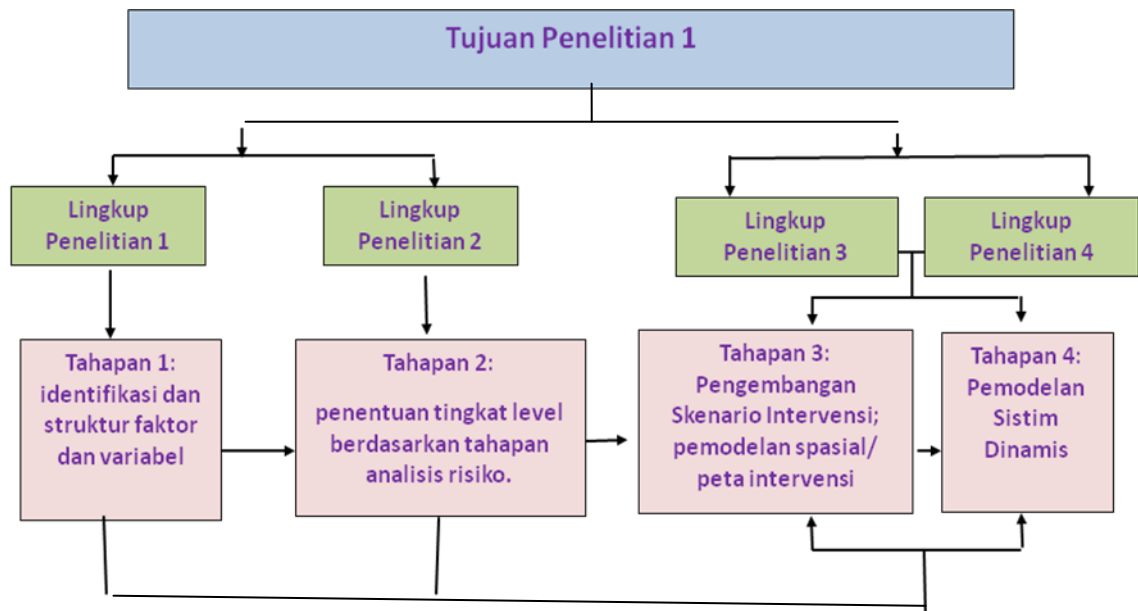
Tujuan Penelitian 1

Lingkup Penelitian 1

Lingkup Penelitian 2

Lingkup Penelitian 3

Lingkup Penelitian 4

Tahapan 1: identifikasi dan struktur faktor dan variabel

Tahapan 2: penentuan tingkat level berdasarkan tahapan analisis risiko.

Tahapan 3: Pengembangan Skenario Intervensi; pemodelan spasial/ peta intervensi

Tahapan 4: Pemodelan Sistim Dinamis